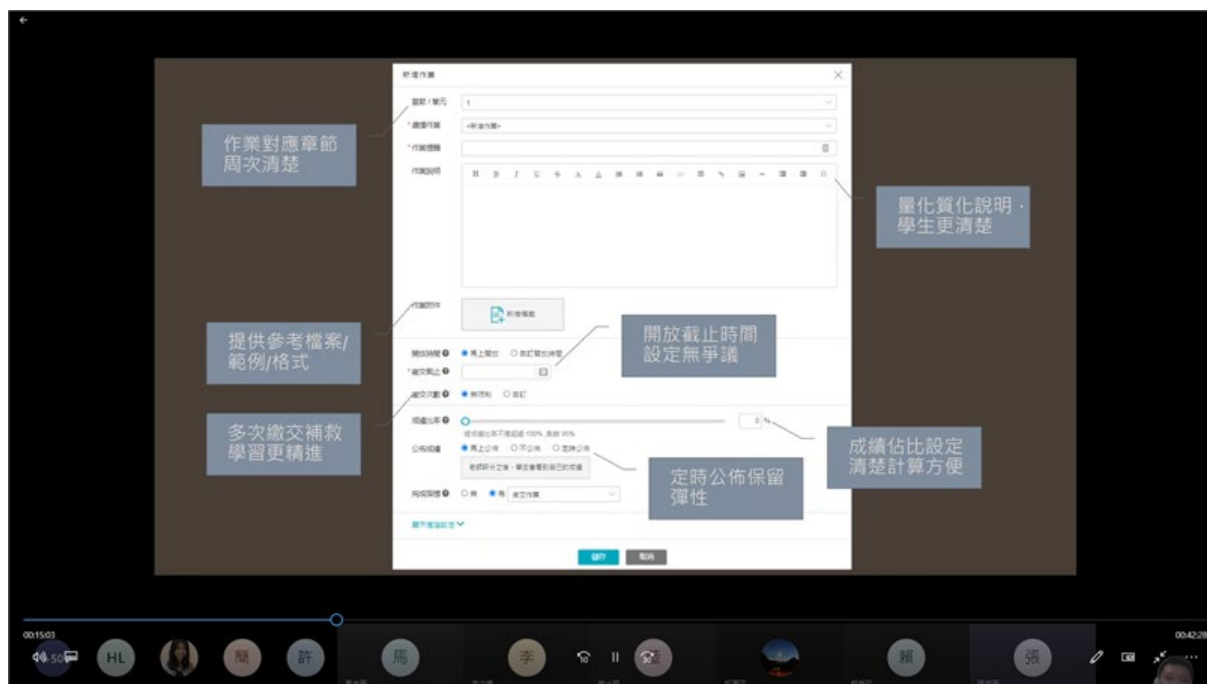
新增作業

章節 / 單元 1

* 連接作業 <新增作業>

* 作業標題

作業說明

作業附件

新增檔案

開始時間 ● 馬上開放 ○ 自訂開放時間

* 繳交期止

繳交次數 ● 無限制 ○ 自訂

成績比率 0 %

公佈成績 ● 馬上公佈 ○ 不公佈 ○ 定時公佈

完成條件 ○ 無 ● 有 繳交作業

展開進階設定

儲存 取消

作業對應章節周次清楚

量化質化說明，學生更清楚

提供參考檔案/範例/格式

開放截止時間設定無爭議

多次繳交補救學習更精進

成績佔比設定清楚計算方便

定時公佈保留彈性

00:15:03

00:42:28

50

HL

簡

許

馬

李

10

30

賴

張